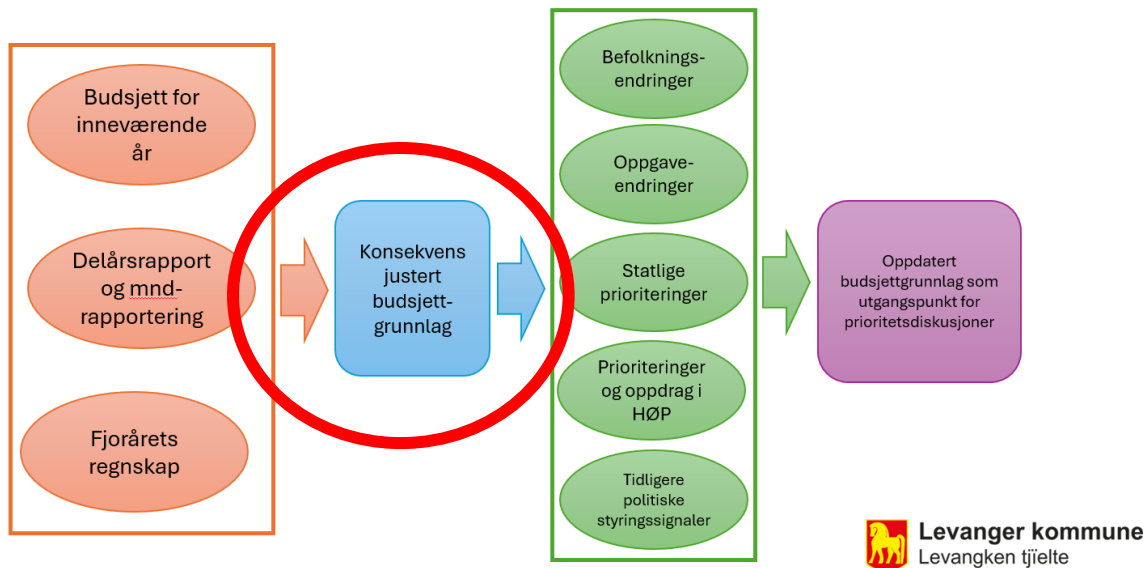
Budsjett for inneværende år

Delårsrapport og mnd-rapportering

Fjorårets regnskap

Konsekvens justert budsjett-grunnlag

Befolknings-endringer

Oppgave-endringer

Statlige prioriteringer

Prioriteringer og oppdrag i HØP

Tidligere politiske styringssignaler

Oppdatert budsjettgrunnlag som utgangspunkt for prioritetsdiskusjoner

Levanger kommune
Levangken tjïelte